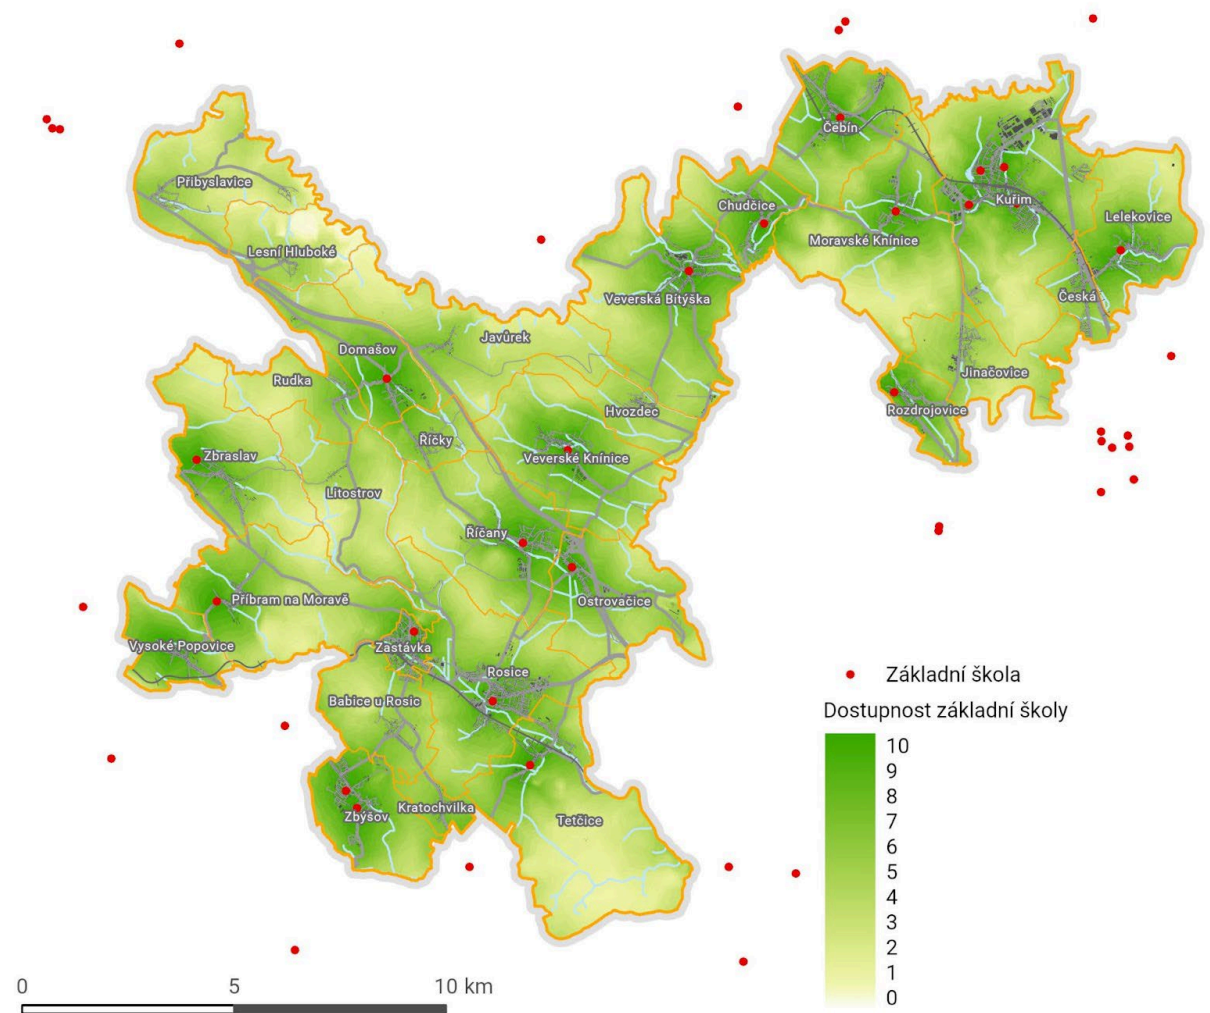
Přibyslavice
Lesní Hluboké
Čebín
Chudčice
Kuřim
Moravské Knínice
Lelekovice
Veverská Bitýška
Česká
Javůrek
Domašov
Rudka
Jinačovice
Rozdrojovice
Hvozdec
Říčky
Zbraslav
Veverské Knínice
Litostrov
Říčany
Ostrovačice
Příbram na Moravě
Vysoké Popovice
Zastávka
Rosice
Babice u Rosic
Kratochvilka
Zbýšov
Tetčice

Základní škola
Dostupnost základní školy
10
9
8
7
6
5
4
3
2
1
0

0
5
10 km